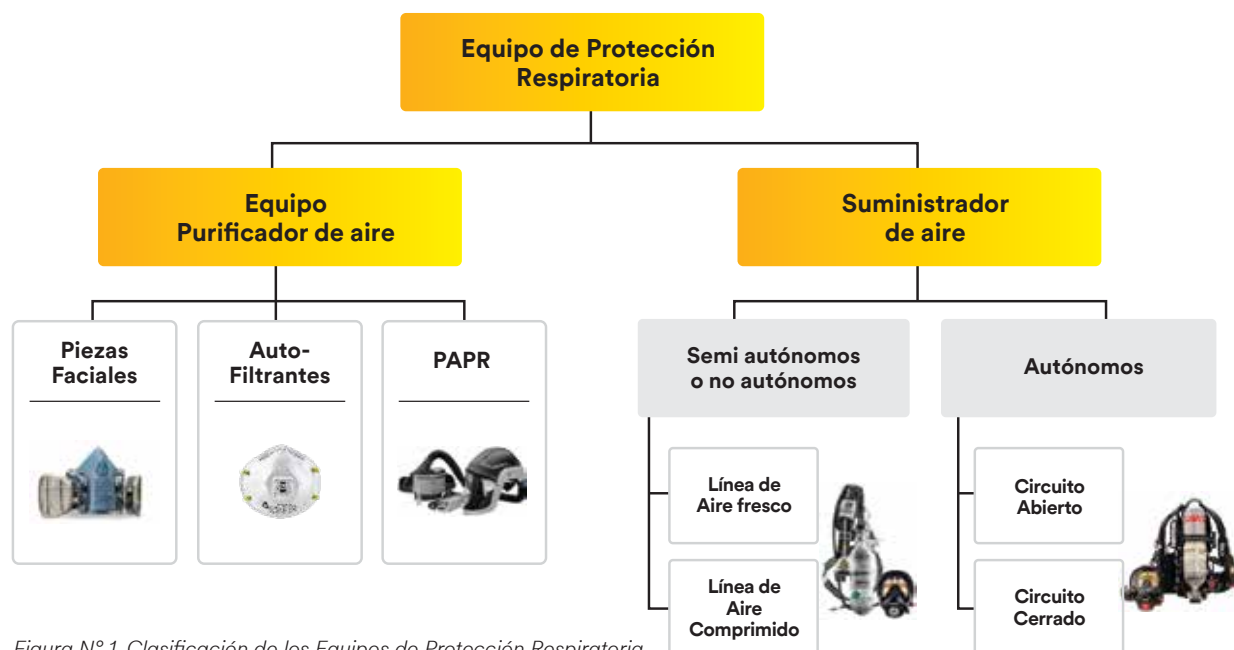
Equipo de Protección Respiratoria

Equipo Purificador de aire

Suministrador de aire

Piezas Faciales

Auto-Filtrantes

PAPR

Semi autónomos o no autónomos

Autónomos

Línea de Aire fresco

Línea de Aire Comprimido

Circuito Abierto

Circuito Cerrado

Figura N° 1 Clasificación de los Equipos de Protección Respiratoria